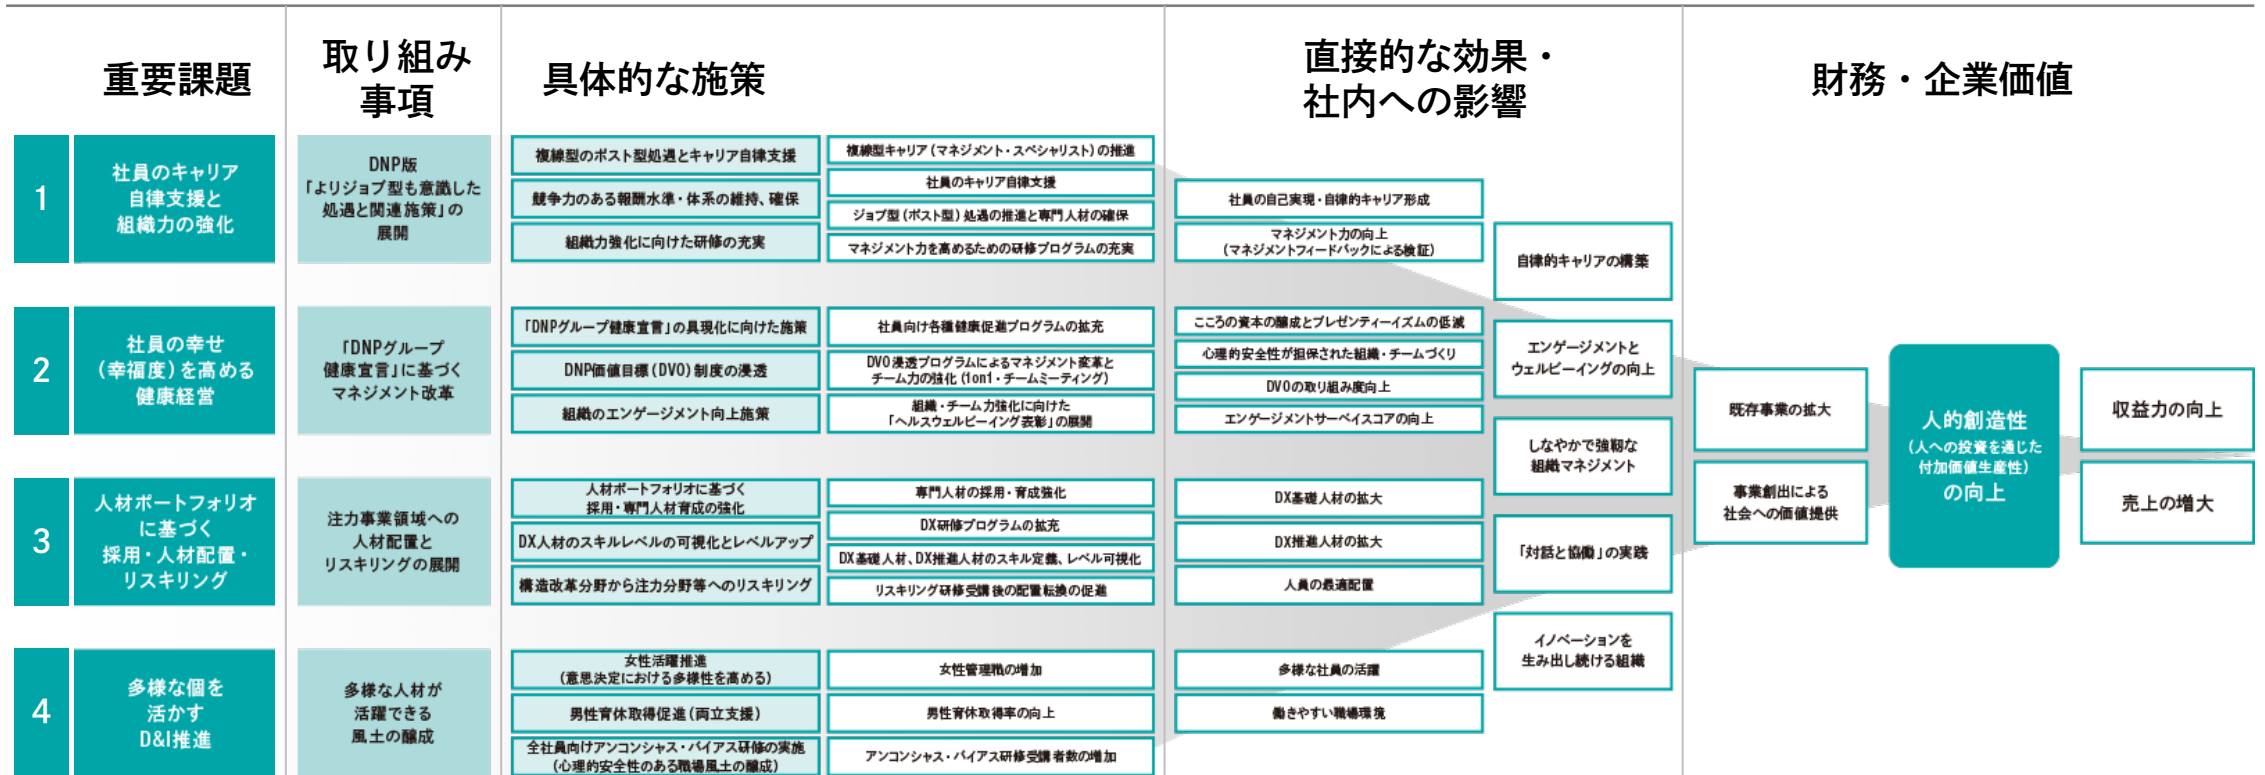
重要課題

取り組み事項

具体的な施策

直接的な効果・社内への影響

財務・企業価値

1
社員のキャリア自律支援と組織力の強化

DNP版「よりジョブ型も意識した処遇と関連施策」の展開

複線型のポスト型処遇とキャリア自律支援
競争力のある報酬水準・体系の維持、確保
組織力強化に向けた研修の充実

複線型キャリア(マネジメント・スペシャリスト)の推進
社員のキャリア自律支援
ジョブ型(ポスト型)処遇の推進と専門人材の確保
マネジメント力を高めるための研修プログラムの充実

社員の自己実現・自律的キャリア形成
マネジメント力の向上(マネジメントフィードバックによる検証)

2
社員の幸せ(幸福度)を高める健康経営

「DNPグループ健康宣言」に基づくマネジメント改革

「DNPグループ健康宣言」の具現化に向けた施策
DNP価値目標(DVO)制度の浸透
組織のエンゲージメント向上施策

社員向け各種健康促進プログラムの拡充
DVO浸透プログラムによるマネジメント変革とチーム力の強化(1on1・チームミーティング)
組織・チーム力強化に向けた「ヘルスウェルビーイング表彰」の展開

こころの資本の醸成とプレゼンティーイズムの低減
心理的安全性が担保された組織・チームづくり
DVOの取り組み度向上
エンゲージメントサーベイスコアの向上

3
人材ポートフォリオに基づく採用・人材配置・リスキリング

注力事業領域への人材配置とリスキリングの展開

人材ポートフォリオに基づく採用・専門人材育成の強化
DX人材のスキルレベルの可視化とレベルアップ
構造改革分野から注力分野等へのリスキリング

専門人材の採用・育成強化
DX研修プログラムの拡充
DX基礎人材、DX推進人材のスキル定義、レベル可視化
リスキリング研修受講後の配置転換の促進

DX基礎人材の拡大
DX推進人材の拡大
人員の最適配置

4
多様な個を活かすD&I推進

多様な人材が活躍できる風土の醸成

女性活躍推進(意思決定における多様性を高める)
男性育休取得促進(両立支援)
全社員向けアンコンシャス・バイアス研修の実施(心理的安全性のある職場風土の醸成)

女性管理職の増加
男性育休取得率の向上
アンコンシャス・バイアス研修受講者数の増加

多様な社員の活躍
働きやすい職場環境

自律的キャリアの構築
エンゲージメントとウェルビーイングの向上
しなやかで強靭な組織マネジメント
「対話と協働」の実践
イノベーションを生み出し続ける組織

既存事業の拡大
事業創出による社会への価値提供

人的創造性(人への投資を通じた付加価値生産性)の向上

収益力の向上
売上の増大